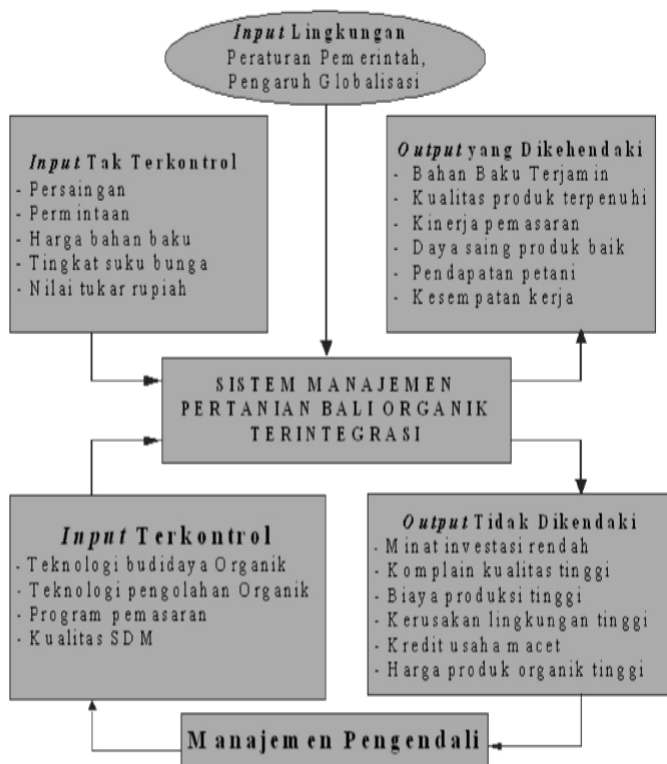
*Input* Lingkungan
Peraturan Pemerintah, Pengaruh Globalisasi

*Input* Tak Terkontrol
- Persaingan
- Permintaan
- Harga bahan baku
- Tingkat suku bunga
- Nilai tukar rupiah

*Output* yang Dikehendaki
- Bahan Baku Terjamin
- Kualitas produk terpenuhi
- Kinerja pemasaran
- Daya saing produk baik
- Pendapatan petani
- Kesempatan kerja

SISTEM MANAJEMEN PERTANIAN BALI ORGANIK TERINTEGRASI

*Input* Terkontrol
- Teknologi budidaya Organik
- Teknologi pengolahan Organik
- Program pemasaran
- Kualitas SDM

*Output* Tidak Dikendaki
- Minat investasi rendah
- Komplain kualitas tinggi
- Biaya produksi tinggi
- Kerusakan lingkungan tinggi
- Kredit usaha macet
- Harga produk organik tinggi

Manajemen Pengendali